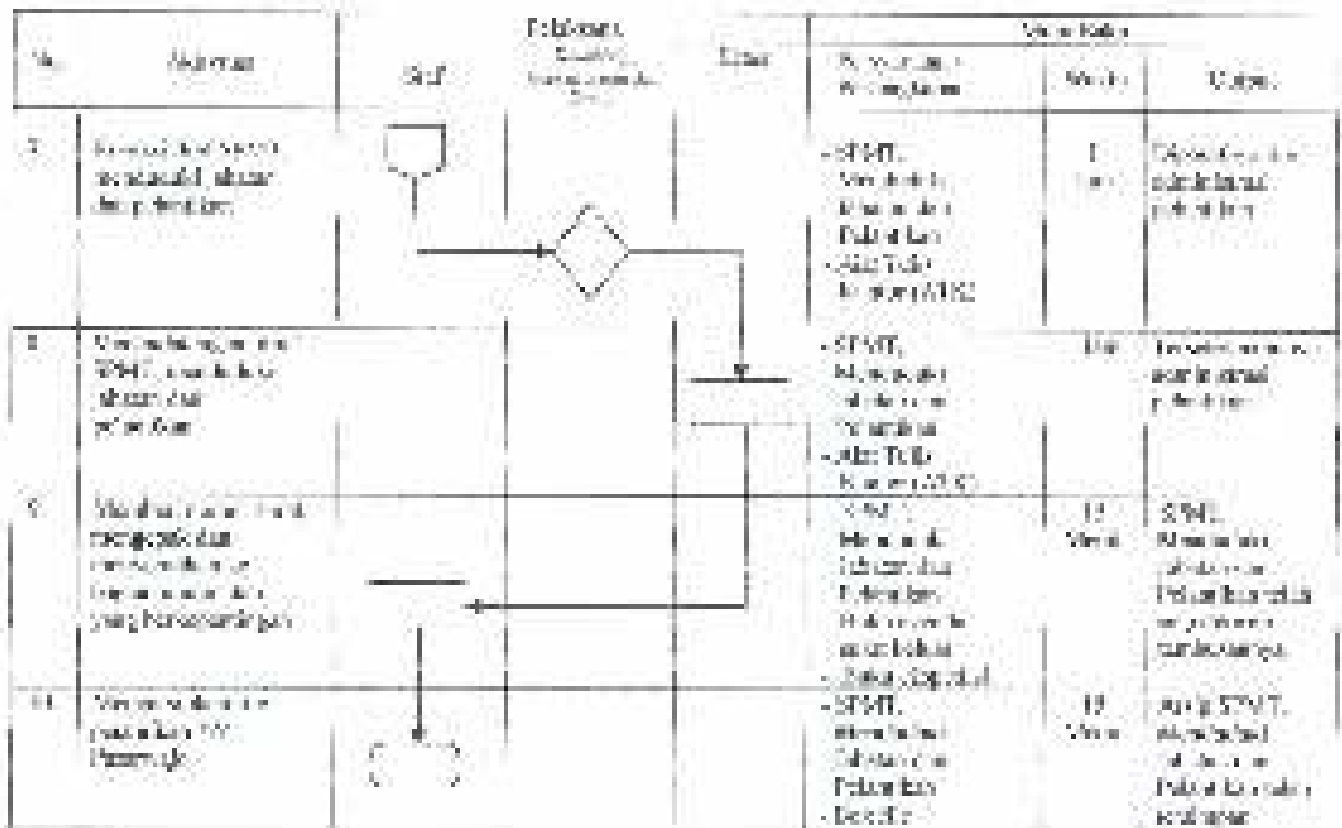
| No | Aktivitas | Staf | Pelaksana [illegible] | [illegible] | Mutu Baku: Kelengkapan | Waktu | Output |
|---|---|---|---|---|---|---|---|
| 7 | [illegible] SPMT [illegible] dan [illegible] | | | | - SPMT, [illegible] dan Pelaksanaan - Alat Tulis Kantor (ATK) | 1 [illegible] | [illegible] |
| 8 | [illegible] SPMT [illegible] pelaksanaan | | | | - SPMT, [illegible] Pelaksanaan - Alat Tulis Kantor (ATK) | 1 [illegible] | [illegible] |
| 9 | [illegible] yang bersangkutan | | | | - SPMT, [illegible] Pelaksanaan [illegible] - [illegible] | 15 Menit | SPMT, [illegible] Pelaksanaan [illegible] |
| 10 | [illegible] | | | | - SPMT, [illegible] Pelaksanaan - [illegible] | 15 Menit | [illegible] SPMT, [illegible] Pelaksanaan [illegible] |